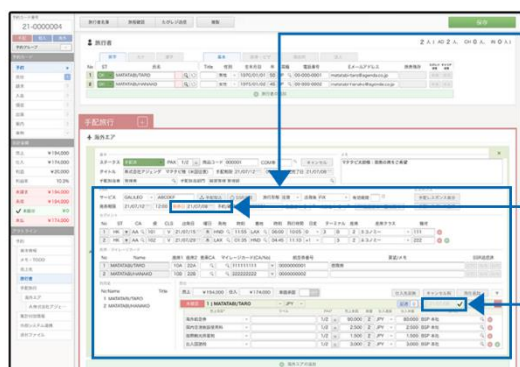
21-0000004

旅行者

2 人 | AD 2 人 CH 0 人 IN 0 人

1 OK MATATABI/TARO

2 OK MATATABI/HANAKO

手配旅行

海外エア

ステータス 手配済

タイトル

サービス GALILEO ABC1N3

No Name

1 MATATABI/TARO

2 MATATABI/HANAKO

No Name Title

1 MATATABI/TARO

2 MATATABI/HANAKO

MATATABI/TARO

¥194,000
¥174,000
¥20,000
¥194,000
¥194,000
¥174,000